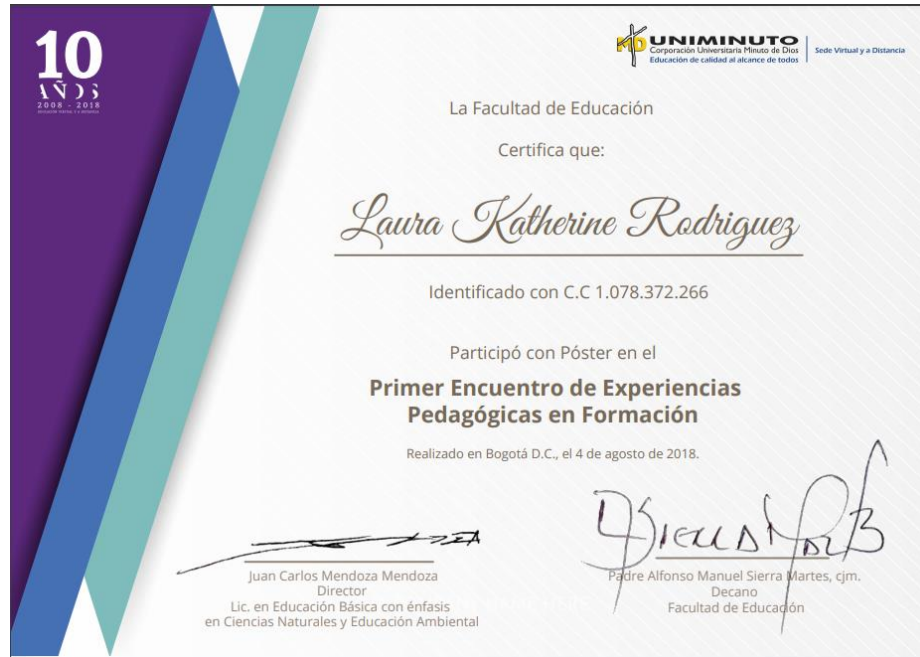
10
AÑOS
2008 - 2018
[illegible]

MD UNIMINUTO
Corporación Universitaria Minuto de Dios
Educación de calidad al alcance de todos
Sede Virtual y a Distancia

La Facultad de Educación

Certifica que:

Laura Katherine Rodriguez

Identificado con C.C 1.078.372.266

Participó con Póster en el

Primer Encuentro de Experiencias Pedagógicas en Formación

Realizado en Bogotá D.C., el 4 de agosto de 2018.

Juan Carlos Mendoza Mendoza
Director
Lic. en Educación Básica con énfasis en Ciencias Naturales y Educación Ambiental

Padre Alfonso Manuel Sierra Martes, cjm.
Decano
Facultad de Educación